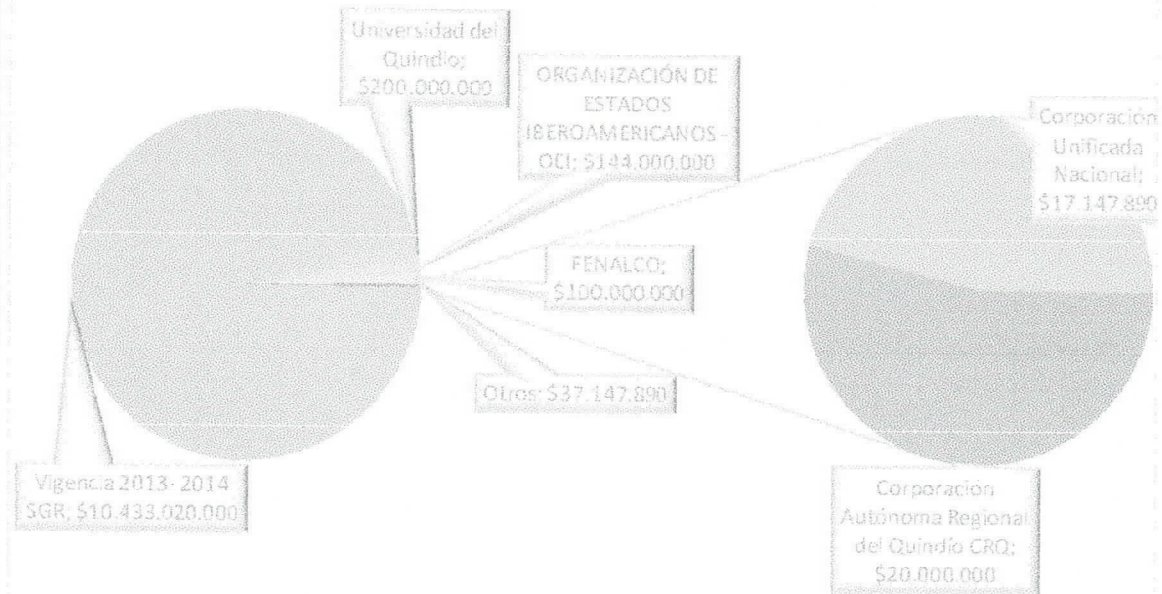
Universidad del Quindío; $200.000.000

ORGANIZACIÓN DE ESTADOS IBEROAMERICANOS - OEI; $144.000.000

Corporación Unificada Nacional; $17.147.890

FENALCO; $100.000.000

Otros; $37.147.890

Vigencia 2013- 2014 SGR; $10.433.020.000

Corporación Autónoma Regional del Quindío CRQ; $20.000.000